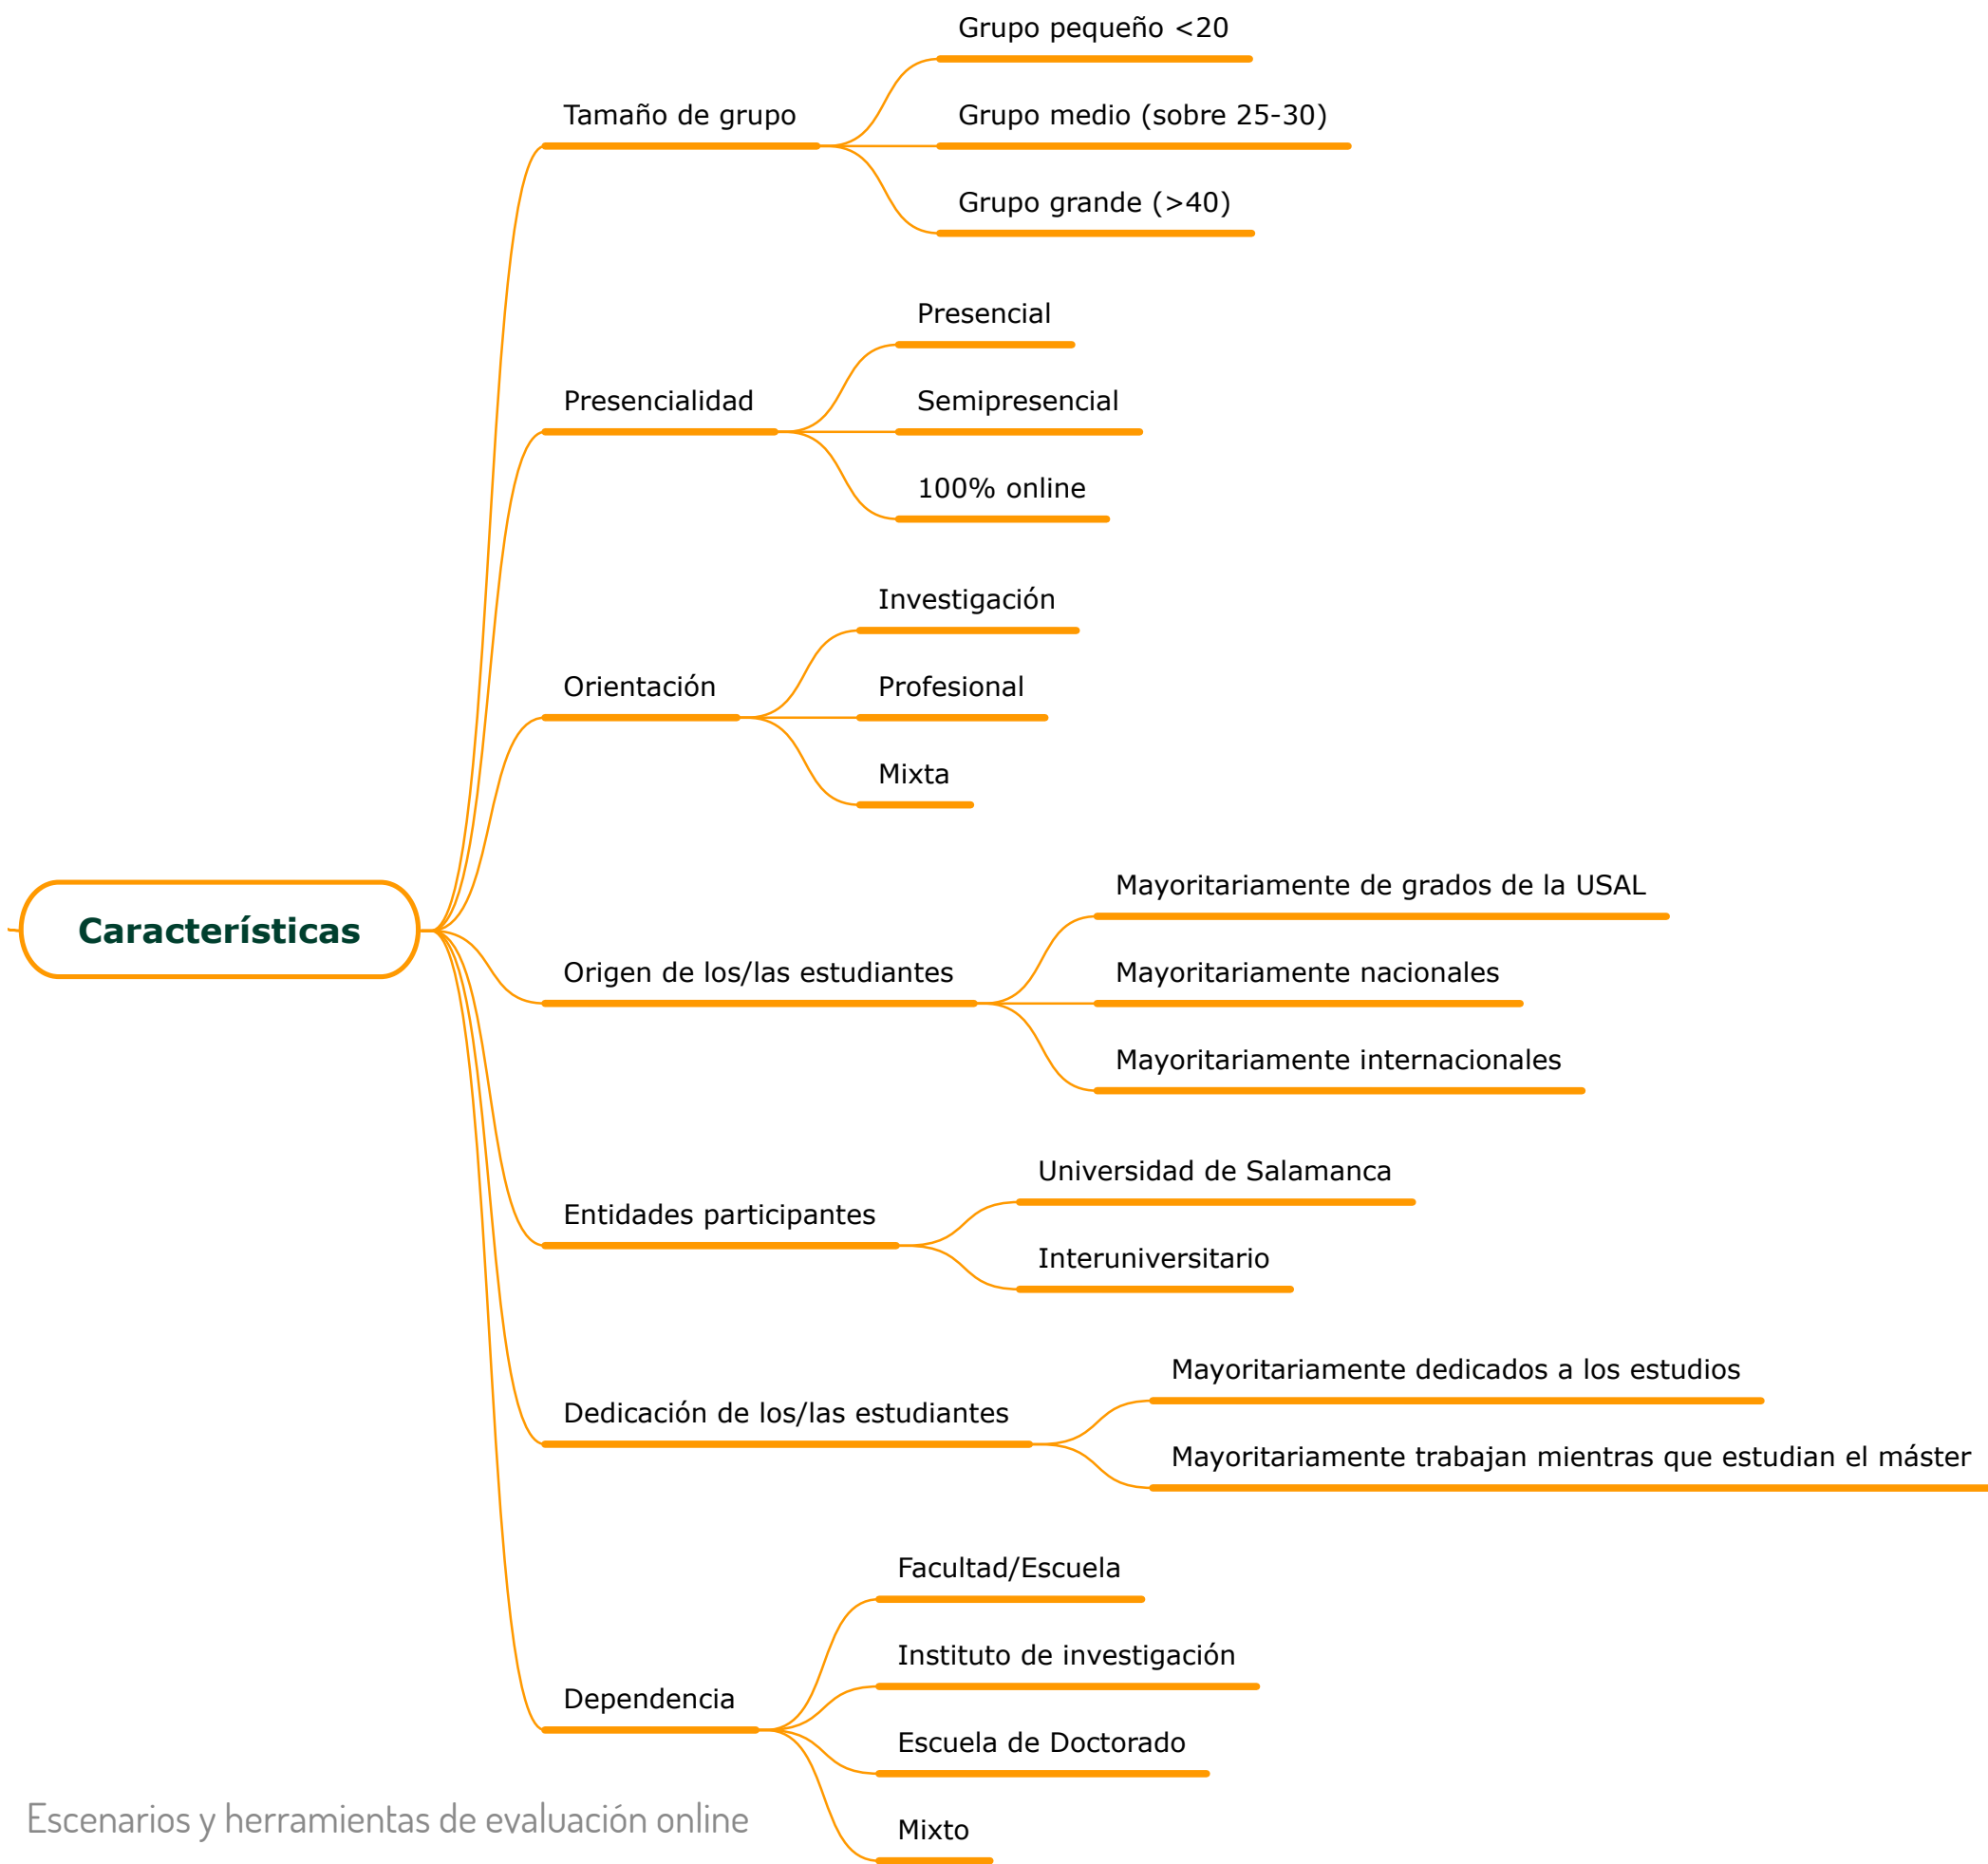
Características

Tamaño de grupo
Grupo pequeño <20
Grupo medio (sobre 25-30)
Grupo grande (>40)

Presencialidad
Presencial
Semipresencial
100% online

Orientación
Investigación
Profesional
Mixta

Origen de los/las estudiantes
Mayoritariamente de grados de la USAL
Mayoritariamente nacionales
Mayoritariamente internacionales

Entidades participantes
Universidad de Salamanca
Interuniversitario

Dedicación de los/las estudiantes
Mayoritariamente dedicados a los estudios
Mayoritariamente trabajan mientras que estudian el máster

Dependencia
Facultad/Escuela
Instituto de investigación
Escuela de Doctorado
Mixto

Escenarios y herramientas de evaluación online